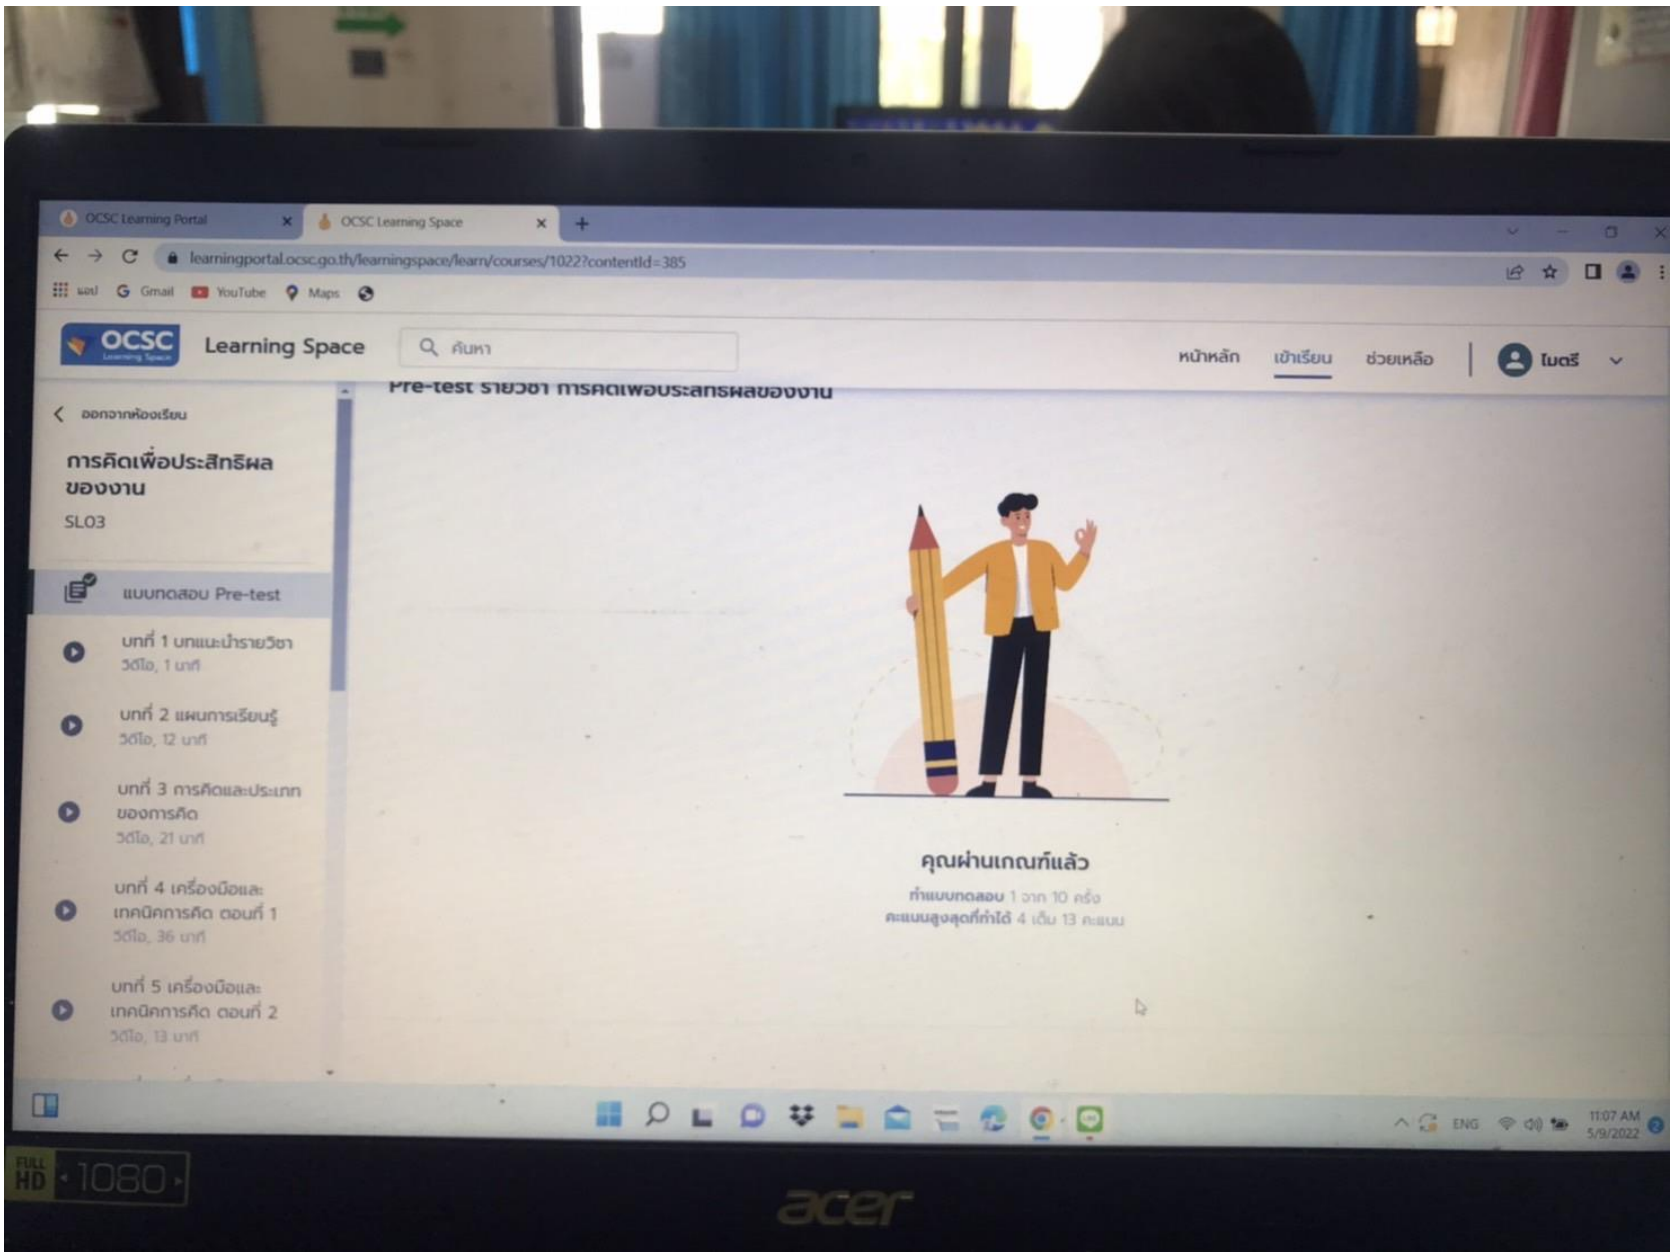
OCSC Learning Portal
OCSC Learning Space
learningportal.ocsc.go.th/learningspace/learn/courses/1022?contentId=385
แอป Gmail YouTube Maps

OCSC Learning Space
ค้นหา
หน้าหลัก เข้าเรียน ช่วยเหลือ ไมตรี

Pre-test รายวิชา การคิดเพื่อประสิทธิผลของงาน

ออกจากห้องเรียน
การคิดเพื่อประสิทธิผลของงาน
SL03

แบบทดสอบ Pre-test
บทที่ 1 บทแนะนำรายวิชา
วิดีโอ, 1 นาที
บทที่ 2 แผนการเรียนรู้
วิดีโอ, 12 นาที
บทที่ 3 การคิดและประเภทของการคิด
วิดีโอ, 21 นาที
บทที่ 4 เครื่องมือและเทคนิคการคิด ตอนที่ 1
วิดีโอ, 36 นาที
บทที่ 5 เครื่องมือและเทคนิคการคิด ตอนที่ 2
วิดีโอ, 13 นาที

คุณผ่านเกณฑ์แล้ว
ทำแบบทดสอบ 1 จาก 10 ครั้ง
คะแนนสูงสุดที่ทำได้ 4 เต็ม 13 คะแนน

ENG 11:07 AM 5/9/2022

FULL HD 1080
acer